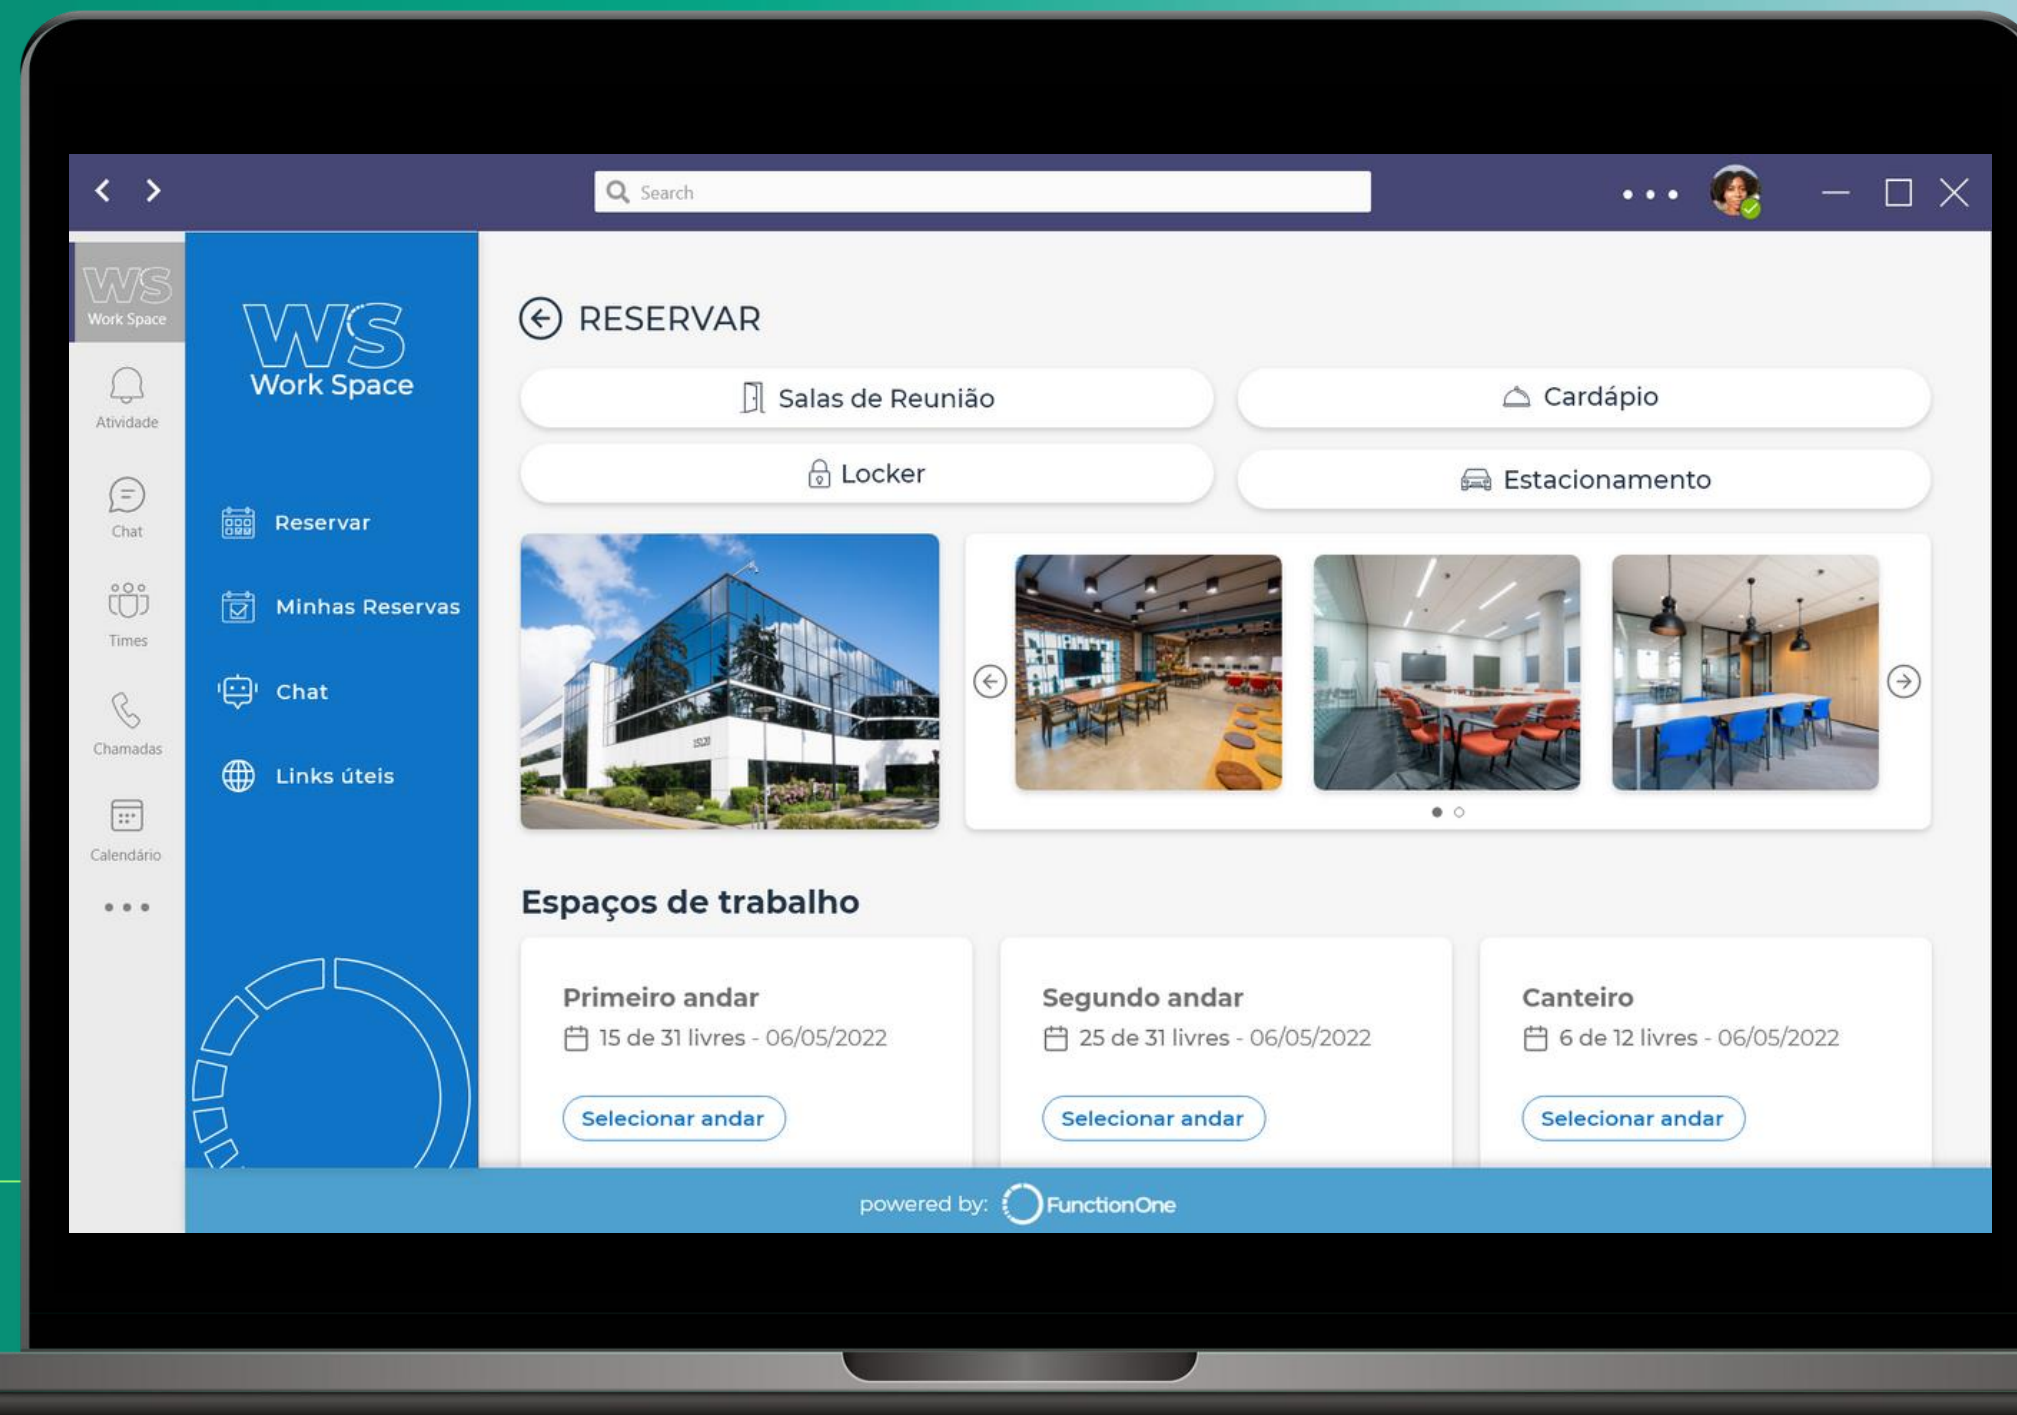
Search

WS
Work Space

Atividade

Chat

Times

Chamadas

Calendário

WS
Work Space

Reservar

Minhas Reservas

Chat

Links úteis

RESERVAR

Salas de Reunião

Cardápio

Locker

Estacionamento

Espaços de trabalho

Primeiro andar
15 de 31 livres - 06/05/2022
Selecionar andar

Segundo andar
25 de 31 livres - 06/05/2022
Selecionar andar

Canteiro
6 de 12 livres - 06/05/2022
Selecionar andar

powered by: FunctionOne